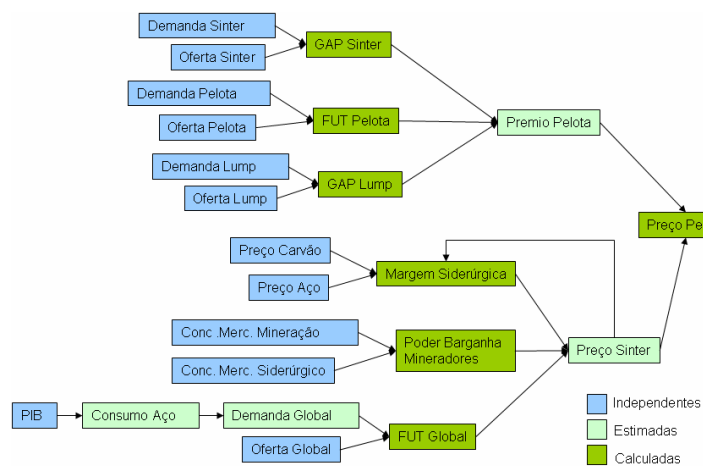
Demanda Sinter

Oferta Sinter

GAP Sinter

Demanda Pelota

Oferta Pelota

FUT Pelota

Premio Pelota

Demanda Lump

Oferta Lump

GAP Lump

Preço Pe

Preço Carvão

Preço Aço

Margem Siderúrgica

Conc .Merc. Mineração

Conc. Merc. Siderúrgico

Poder Barganha Mineradores

Preço Sinter

PIB

Consumo Aço

Demanda Global

Oferta Global

FUT Global

Independentes

Estimadas

Calculadas